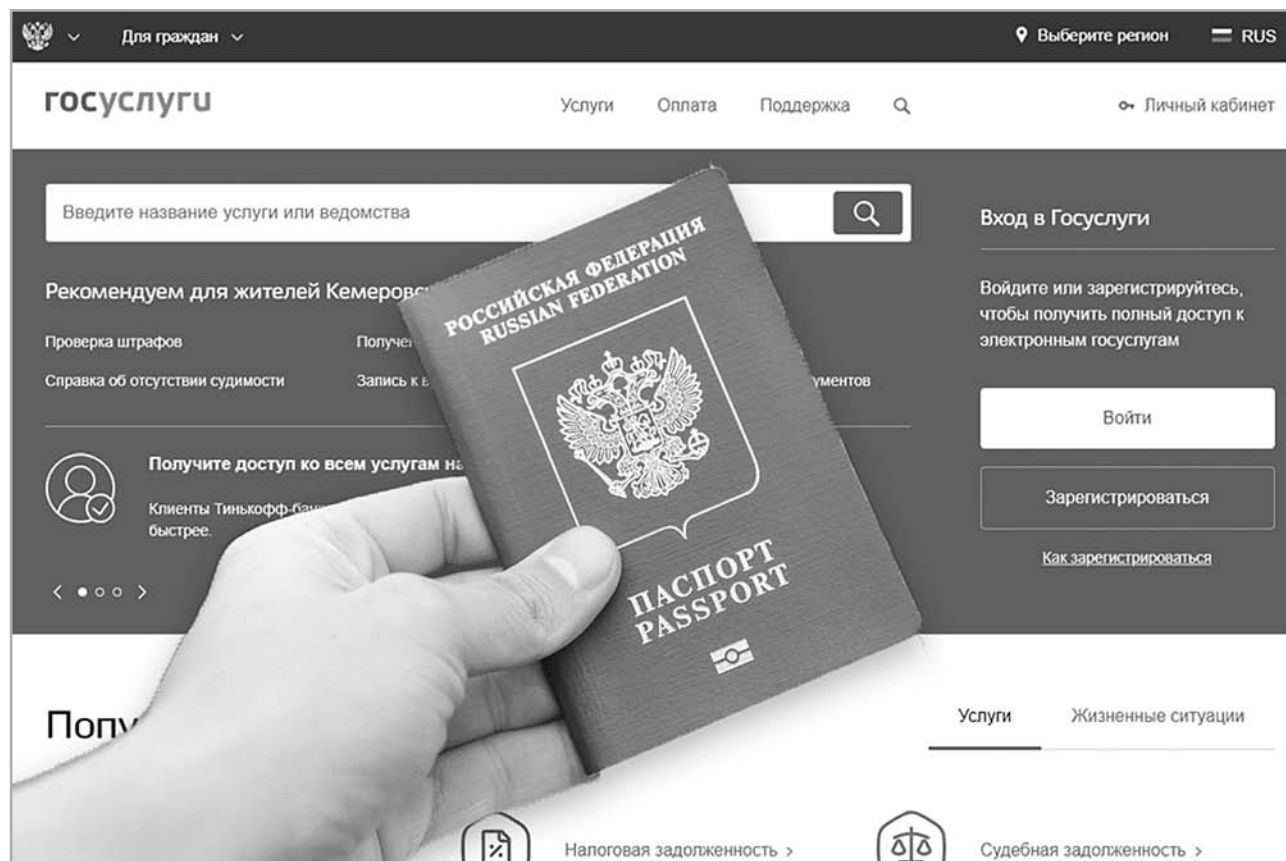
Для граждан

Выберите регион

RUS

госуслуги

Услуги Оплата Поддержка

Личный кабинет

Введите название услуги или ведомства

Вход в Госуслуги

Рекомендуем для жителей Кемеровс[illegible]

Проверка штрафов

Получе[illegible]

Справка об отсутствии судимости

Запись к в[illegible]

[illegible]ументов

Войдите или зарегистрируйтесь, чтобы получить полный доступ к электронным госуслугам

Войти

Получите доступ ко всем услугам на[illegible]

Клиенты Тинькофф-бан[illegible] быстрее.

Зарегистрироваться

Как зарегистрироваться

РОССИЙСКАЯ ФЕДЕРАЦИЯ
RUSSIAN FEDERATION

ПАСПОРТ
PASSPORT

Попу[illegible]

Услуги Жизненные ситуации

Налоговая задолженность >

Судебная задолженность >